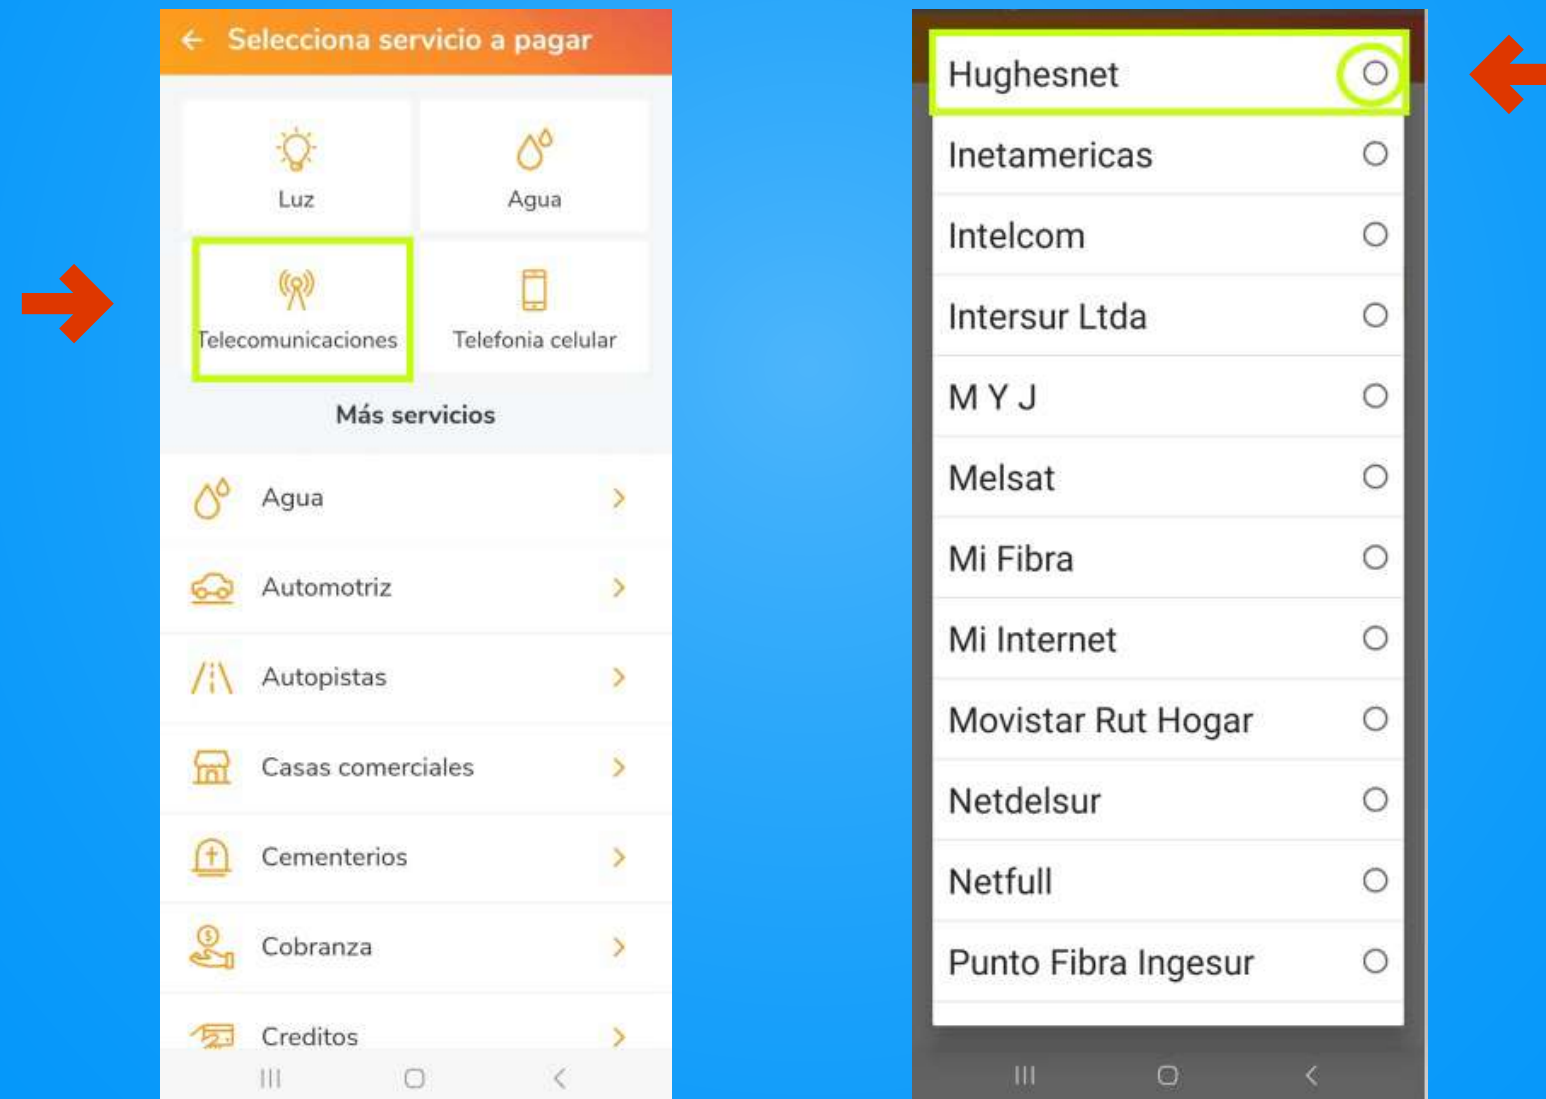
Selecciona servicio a pagar

Luz

Agua

Telecomunicaciones

Telefonia celular

Más servicios

Agua

Automotriz

Autopistas

Casas comerciales

Cementerios

Cobranza

Creditos

Hughesnet

Inetamericas

Intelcom

Intersur Ltda

M Y J

Melsat

Mi Fibra

Mi Internet

Movistar Rut Hogar

Netdelsur

Netfull

Punto Fibra Ingesur